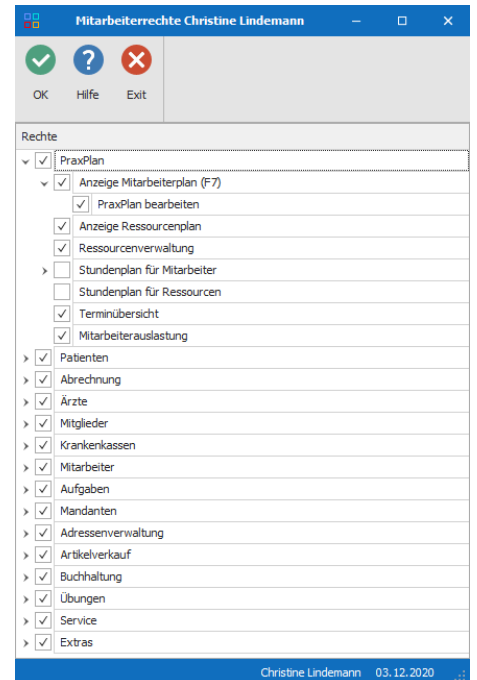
Mitarbeiterrechte Christine Lindemann

OK
Hilfe
Exit

Rechte

PraxPlan
Anzeige Mitarbeiterplan (F7)
PraxPlan bearbeiten
Anzeige Ressourcenplan
Ressourcenverwaltung
Stundenplan für Mitarbeiter
Stundenplan für Ressourcen
Terminübersicht
Mitarbeiterauslastung
Patienten
Abrechnung
Ärzte
Mitglieder
Krankenkassen
Mitarbeiter
Aufgaben
Mandanten
Adressenverwaltung
Artikelverkauf
Buchhaltung
Übungen
Service
Extras

Christine Lindemann 03.12.2020